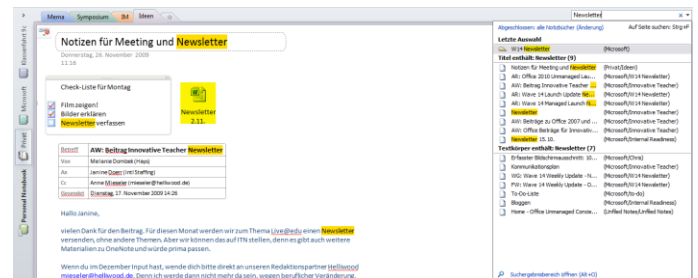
Mema | Symposium | IM | Ideen

Notizen für Meeting und Newsletter

Donnerstag, 26. November 2009
11:16

Check-Liste für Montag
Filmzeigen!
Bilder erklären
Newsletter verfassen

Newsletter 2.11.

| Betreff | AW: Beitrag Innovative Teacher Newsletter |
|---|---|
| Von | Melanie Dombek (Haps) |
| An | Janine Doen (Intl Staffing) |
| Cc | Anne Miessler (miessler@hellwood.de) |
| Gesendet | Dienstag, 17. November 2009 14:26 |

Hallo Janine,

vielen Dank für den Beitrag. Für diesen Monat werden wir zum Thema Live@edu einen Newsletter versenden, ohne andere Themen. Aber wir können das auf ITN stellen, denn es gibt auch weitere Materialien zu OneNote und würde prima passen.

Wenn du im Dezember Input hast, wende dich bitte direkt an unseren Redaktionspartner Hellwood miessler@hellwood.de. Denn ich werde dann nicht mehr da sein, wegen beruflicher Veränderung.

Newsletter
Abgeschlossen: alle Notizbücher (Änderung) | Auf Seite suchen: Strg+F
Letzte Auswahl
W14 Newsletter (Microsoft)
Titel enthält: Newsletter (9)
Notizen für Meeting und Newsletter (Privat/Ideen)
AW: Office 2010 Unmanaged Lau... (Microsoft/W14 Newsletter)
AW: Beitrag Innovative Teacher ... (Microsoft/Innovative Teacher)
AW: Wave 14 Launch Update Ne... (Microsoft/W14 Newsletter)
AW: Wave 14 Managed Launch N... (Microsoft/W14 Newsletter)
Newsletter (Microsoft/Innovative Teacher)
AW: Beiträge zu Office 2007 und ... (Microsoft/Innovative Teacher)
AW: Office Beiträge für Innovativ... (Microsoft/Innovative Teacher)
Newsletter 15.10. (Microsoft/Internal Readiness)
Textkörper enthält: Newsletter (7)
Erfasster Bildschirmausschnitt: 10.... (Microsoft/Chris)
Kommunikationsplan (Microsoft/W14 Newsletter)
AW: Wave 14 Weekly Update - N... (Microsoft/W14 Newsletter)
FW: Wave 14 Weekly Update - O... (Microsoft/W14 Newsletter)
To-Do-Liste (Microsoft/to-do)
Bloggen (Microsoft/Internal Readiness)
Home - Office Unmanaged Conce... (Unfiled Notes/Unfiled Notes)
Suchergebnisbereich öffnen (Alt+O)

Eisenfertig 1 | Microsoft | Privat | Personal Notebook